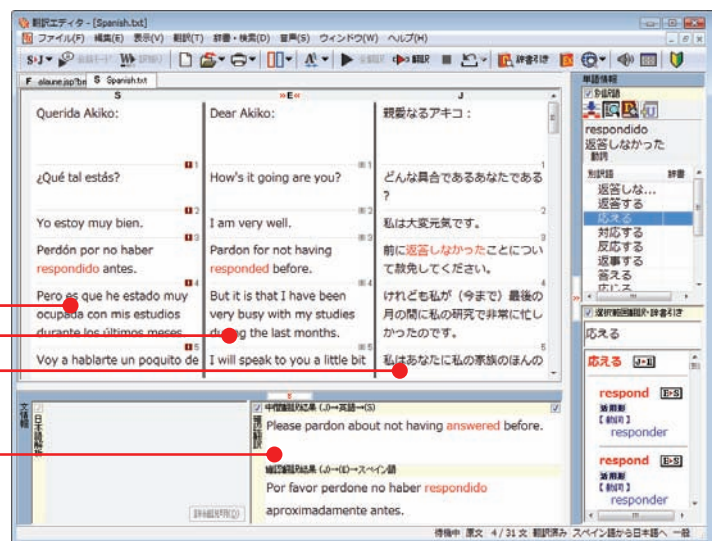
翻訳エディタ - [Spanish.txt]

ファイル(F) 編集(E) 表示(V) 翻訳(T) 辞書・検索(D) 音声(S) ウィンドウ(W) ヘルプ(H)

S:J 翻訳 辞書引き

F alaune.jsp?bn S Spanish.txt

S E J

Querida Akiko:

Dear Akiko:

親愛なるアキコ：

¿Qué tal estás?

How's it going are you?

どんな具合であるあなたである？

Yo estoy muy bien.

I am very well.

私は大変元気です。

Perdón por no haber respondido antes.

Pardon for not having responded before.

前に返答しなかったことについて赦免してください。

Pero es que he estado muy ocupada con mis estudios durante los últimos meses.

But it is that I have been very busy with my studies during the last months.

けれども私が（今まで）最後の月の間に私の研究で非常に忙しかったのです。

Voy a hablarte un poquito de

I will speak to you a little bit

私はあなたに私の家族のほんの

単語情報

別訳語

respondido
返答しなかった
動詞

別訳語 辞書
返答しな...
返答する
応える
対応する
反応する
返事する
答える
応じる

選択範囲翻訳・辞書引き

応える

応える J→E

respond E→S
適用形
【動詞】
responder

respond E→S
適用形
【動詞】
responder

文情報

日本語解析

中間言語訳結果 (J→英語→S)

Please pardon about not having answered before.

逆翻訳

確認翻訳結果 (J→E→スペイン語)

Por favor perdone no haber respondido aproximadamente antes.

詳細情報(D)

待機中 原文 4 / 31 文 翻訳済み スペイン語から日本語へ 一般